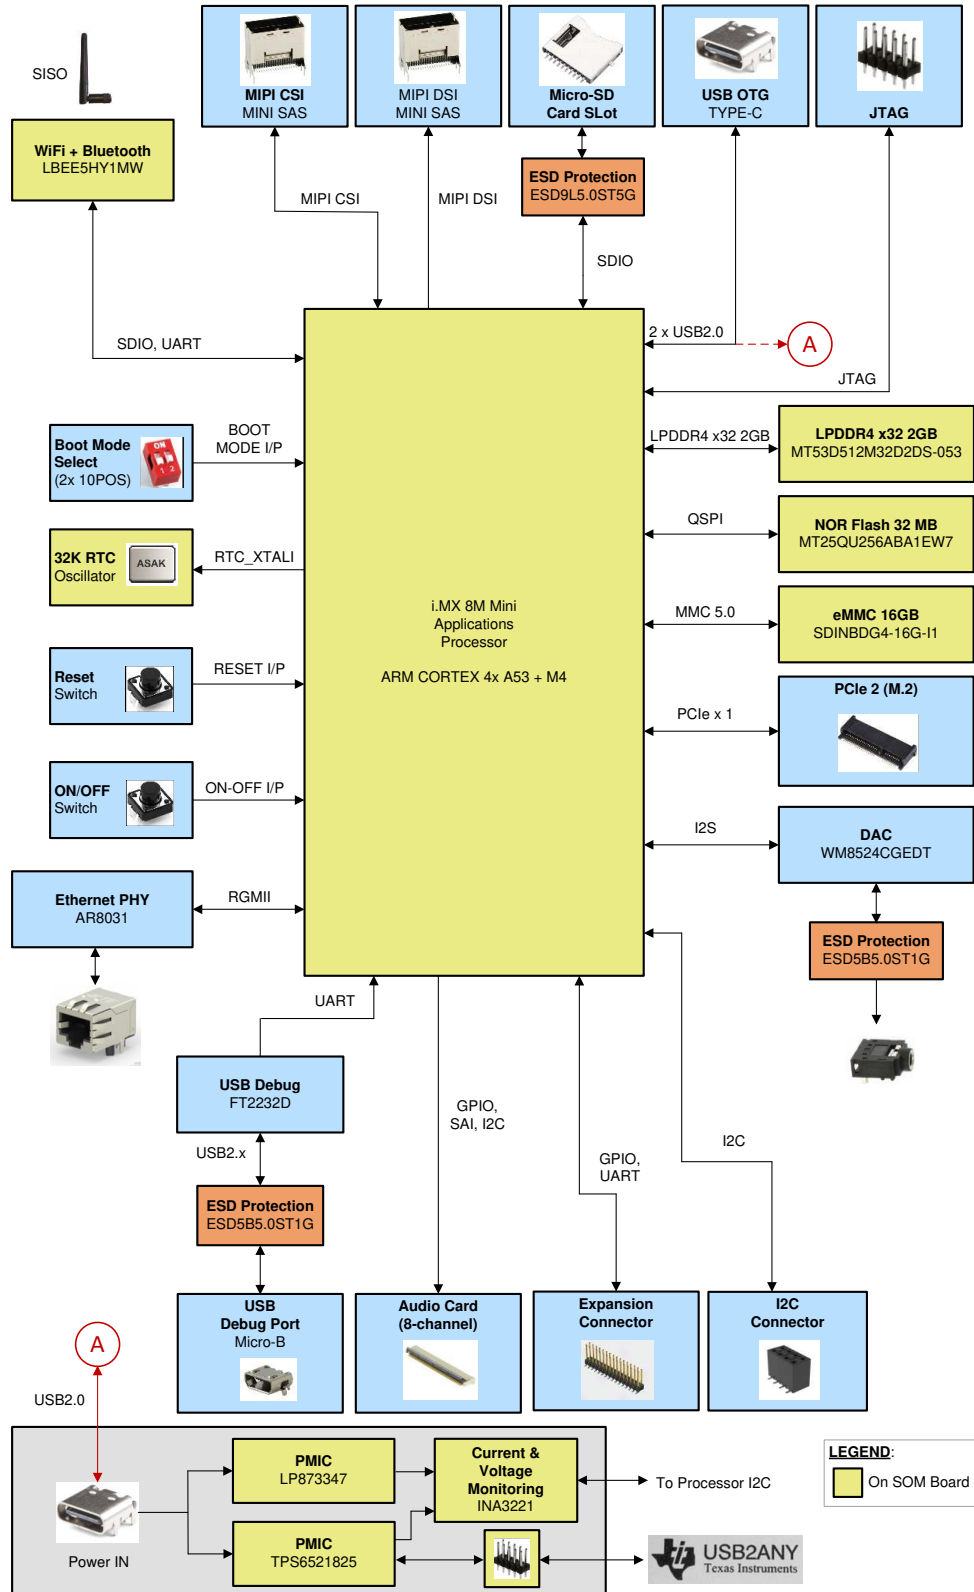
SISO

MIPI CSI
MINI SAS

MIPI DSI
MINI SAS

Micro-SD
Card SLot

USB OTG
TYPE-C

JTAG

WiFi + Bluetooth
LBEE5HY1MW

ESD Protection
ESD9L5.0ST5G

MIPI CSI

MIPI DSI

SDIO

SDIO, UART

2 x USB2.0

A

JTAG

Boot Mode
Select
(2x 10POS)

BOOT
MODE I/P

LPDDR4 x32 2GB

LPDDR4 x32 2GB
MT53D512M32D2DS-053

QSPI

NOR Flash 32 MB
MT25QU256ABA1EW7

32K RTC
Oscillator

ASAK

RTC_XTALI

i.MX 8M Mini
Applications
Processor

ARM CORTEX 4x A53 + M4

MMC 5.0

eMMC 16GB
SDINBDG4-16G-I1

Reset
Switch

RESET I/P

PCIe x 1

PCIe 2 (M.2)

ON/OFF
Switch

ON-OFF I/P

I2S

DAC
WM8524CGEDT

Ethernet PHY
AR8031

RGMII

ESD Protection
ESD5B5.0ST1G

UART

USB Debug
FT2232D

GPIO,
SAI, I2C

I2C

GPIO,
UART

USB2.x

ESD Protection
ESD5B5.0ST1G

USB
Debug Port
Micro-B

Audio Card
(8-channel)

Expansion
Connector

I2C
Connector

A

USB2.0

PMIC
LP873347

Current &
Voltage
Monitoring
INA3221

To Processor I2C

LEGEND:

On SOM Board

Power IN

PMIC
TPS6521825

USB2ANY
Texas Instruments